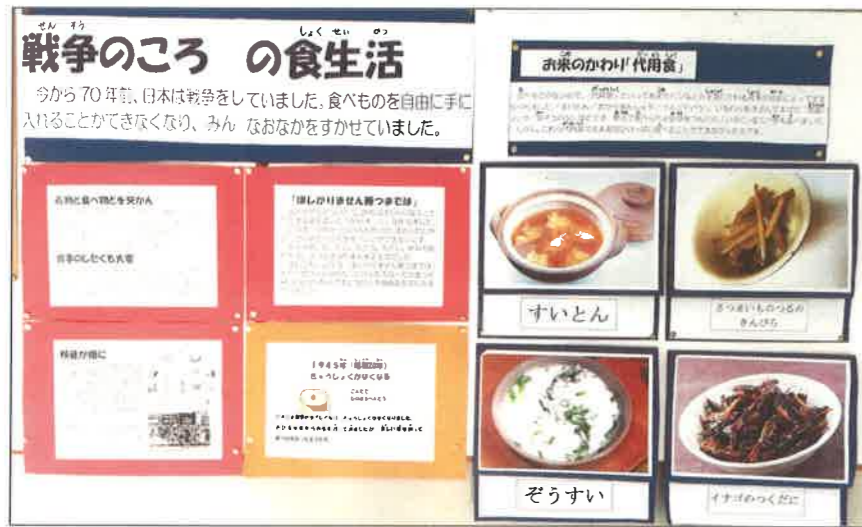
せん そう　しょく せい かつ
戦争のころ　の食生活

今から70年前、日本は戦争をしていました。食べものを自由に手に入れることができなくなり、みん　なおなかをすかせていました。

お米のかわり「代用食」

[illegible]

お米と食べ物とを交かん

食事のしたくも大変

「ほしがりません勝つまでは」

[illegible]

校庭が畑に

1945年（昭和20年）
きゅうしょくがなくなる

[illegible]

すいとん

さつまいものつるのきんぴら

ぞうすい

イナゴのつくだに